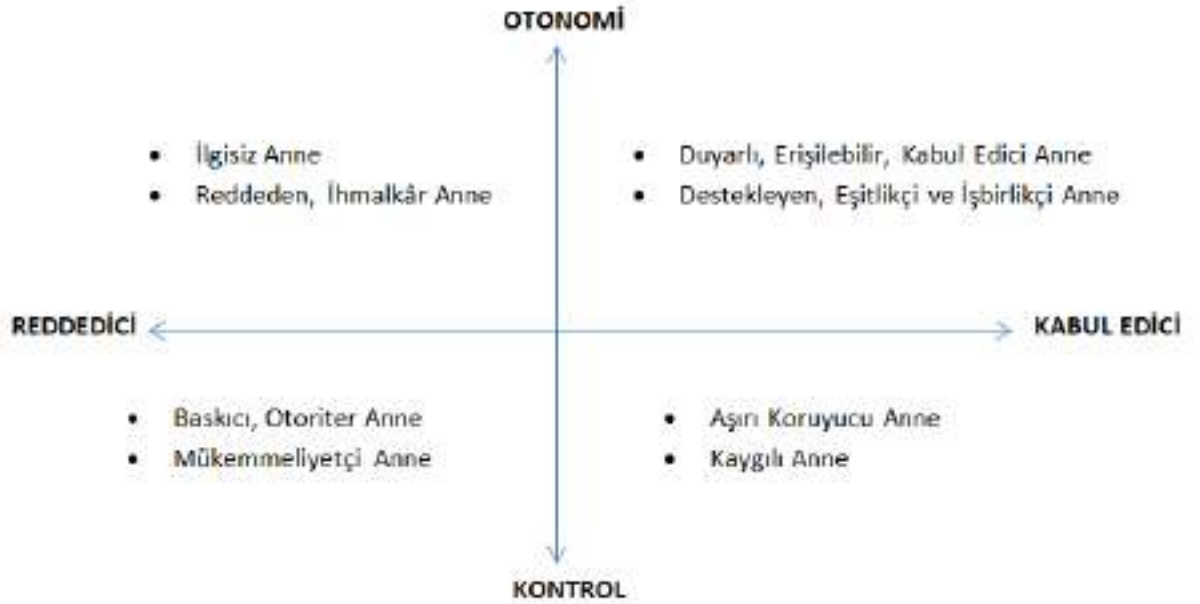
OTONOMİ

- İlgisiz Anne
- Reddeden, İhmalkâr Anne

- Duyarlı, Erişilebilir, Kabul Edici Anne
- Destekleyen, Eşitlikçi ve İşbirlikçi Anne

REDDEDİCİ

KABUL EDİCİ

- Baskıcı, Otoriter Anne
- Mükemmeliyetçi Anne

- Aşırı Koruyucu Anne
- Kaygılı Anne

KONTROL